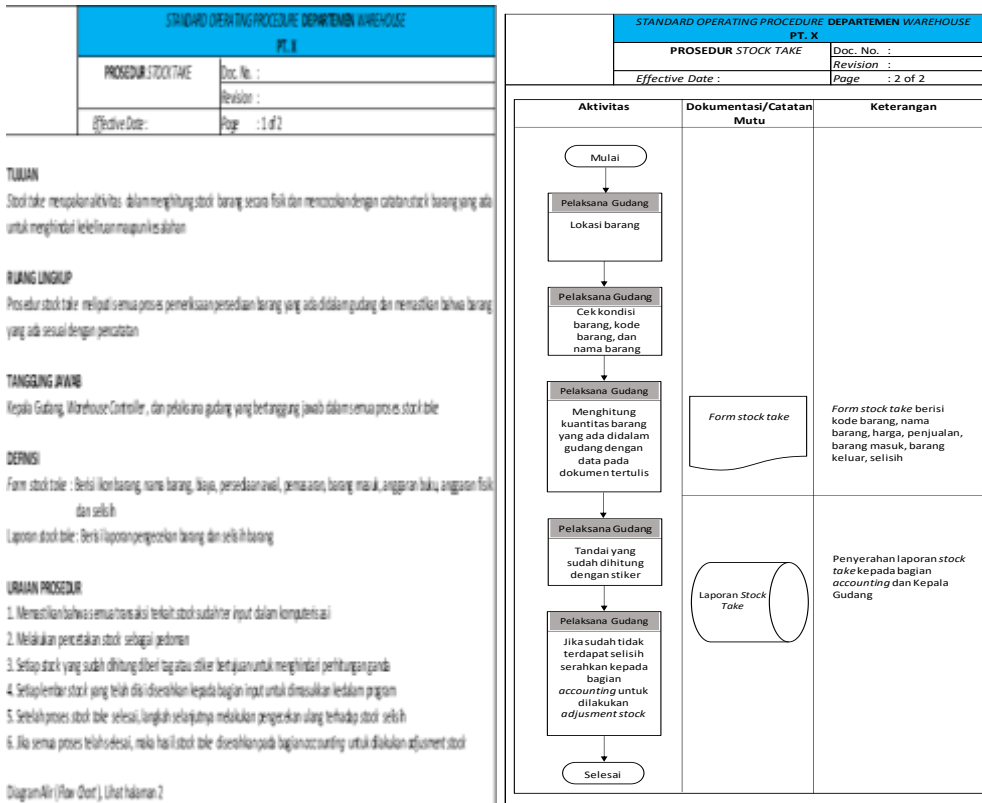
| STANDARD OPERATING PROCEDURE DEPARTEMEN WAREHOUSE PT. X | |
|---|---|
| PROSEDUR STOCK TAKE | Doc. No. : |
| | Revision : |
| Effective Date : | Page : 1 of 2 |

TUJUAN

Stock take merupakan aktivitas dalam menghitung stock barang secara fisik dan mencocokan dengan catatan stock barang yang ada untuk menghindari kekeliruan maupun kesalahan

RUANG LINGKUP

Prosedur stock take meliputi semua proses pemeriksaan persediaan barang yang ada didalam gudang dan memastikan bahwa barang yang ada sesuai dengan pencatatan

TANGGUNG JAWAB

Kepala Gudang, Warehouse Controller, dan pelaksana gudang yang bertanggung jawab dalam semua proses stock take

DEFINISI

Form stock take : Berisi ikon barang, nama barang, biaya, persediaan awal, pemasaran, barang masuk, anggaran buku, anggaran fisik dan selisih

Laporan stock take : Berisi laporan pengecekan barang dan selisih barang

URAIAN PROSEDUR

1. Memastikan bahwa semua transaksi terkait stock sudah ter input dalam komputerisasi
2. Melakukan pencetakan stock sebagai pedoman
3. Setiap stock yang sudah dihitung diberi tag atau stiker tertujuan untuk menghindari perhitungan ganda
4. Setiap lembar stock yang telah diisi diserahkan kepada bagian input untuk dimasukkan kedalam program
5. Setelah proses stock take selesai, langkah selanjutnya melakukan pengecekan ulang terhadap stock selisih
6. Jika semua proses telah selesai, maka hasil stock take diserahkan pada bagian accounting untuk dilakukan adjusment stock

Diagram Alir (Flow Chart), Lihat halaman 2

| STANDARD OPERATING PROCEDURE DEPARTEMEN WAREHOUSE PT. X | |
|---|---|
| PROSEDUR STOCK TAKE | Doc. No. : |
| | Revision : |
| Effective Date : | Page : 2 of 2 |

| Aktivitas | Dokumentasi/Catatan Mutu | Keterangan |
|---|---|---|
| Mulai | | |
| Pelaksana Gudang: Lokasi barang | | |
| Pelaksana Gudang: Cek kondisi barang, kode barang, dan nama barang | | |
| Pelaksana Gudang: Menghitung kuantitas barang yang ada didalam gudang dengan data pada dokumen tertulis | Form stock take | Form stock take berisi kode barang, nama barang, harga, penjualan, barang masuk, barang keluar, selisih |
| Pelaksana Gudang: Tandai yang sudah dihitung dengan stiker | Laporan Stock Take | Penyerahan laporan stock take kepada bagian accounting dan Kepala Gudang |
| Pelaksana Gudang: Jika sudah tidak terdapat selisih serahkan kepada bagian accounting untuk dilakukan adjusment stock | | |
| Selesai | | |